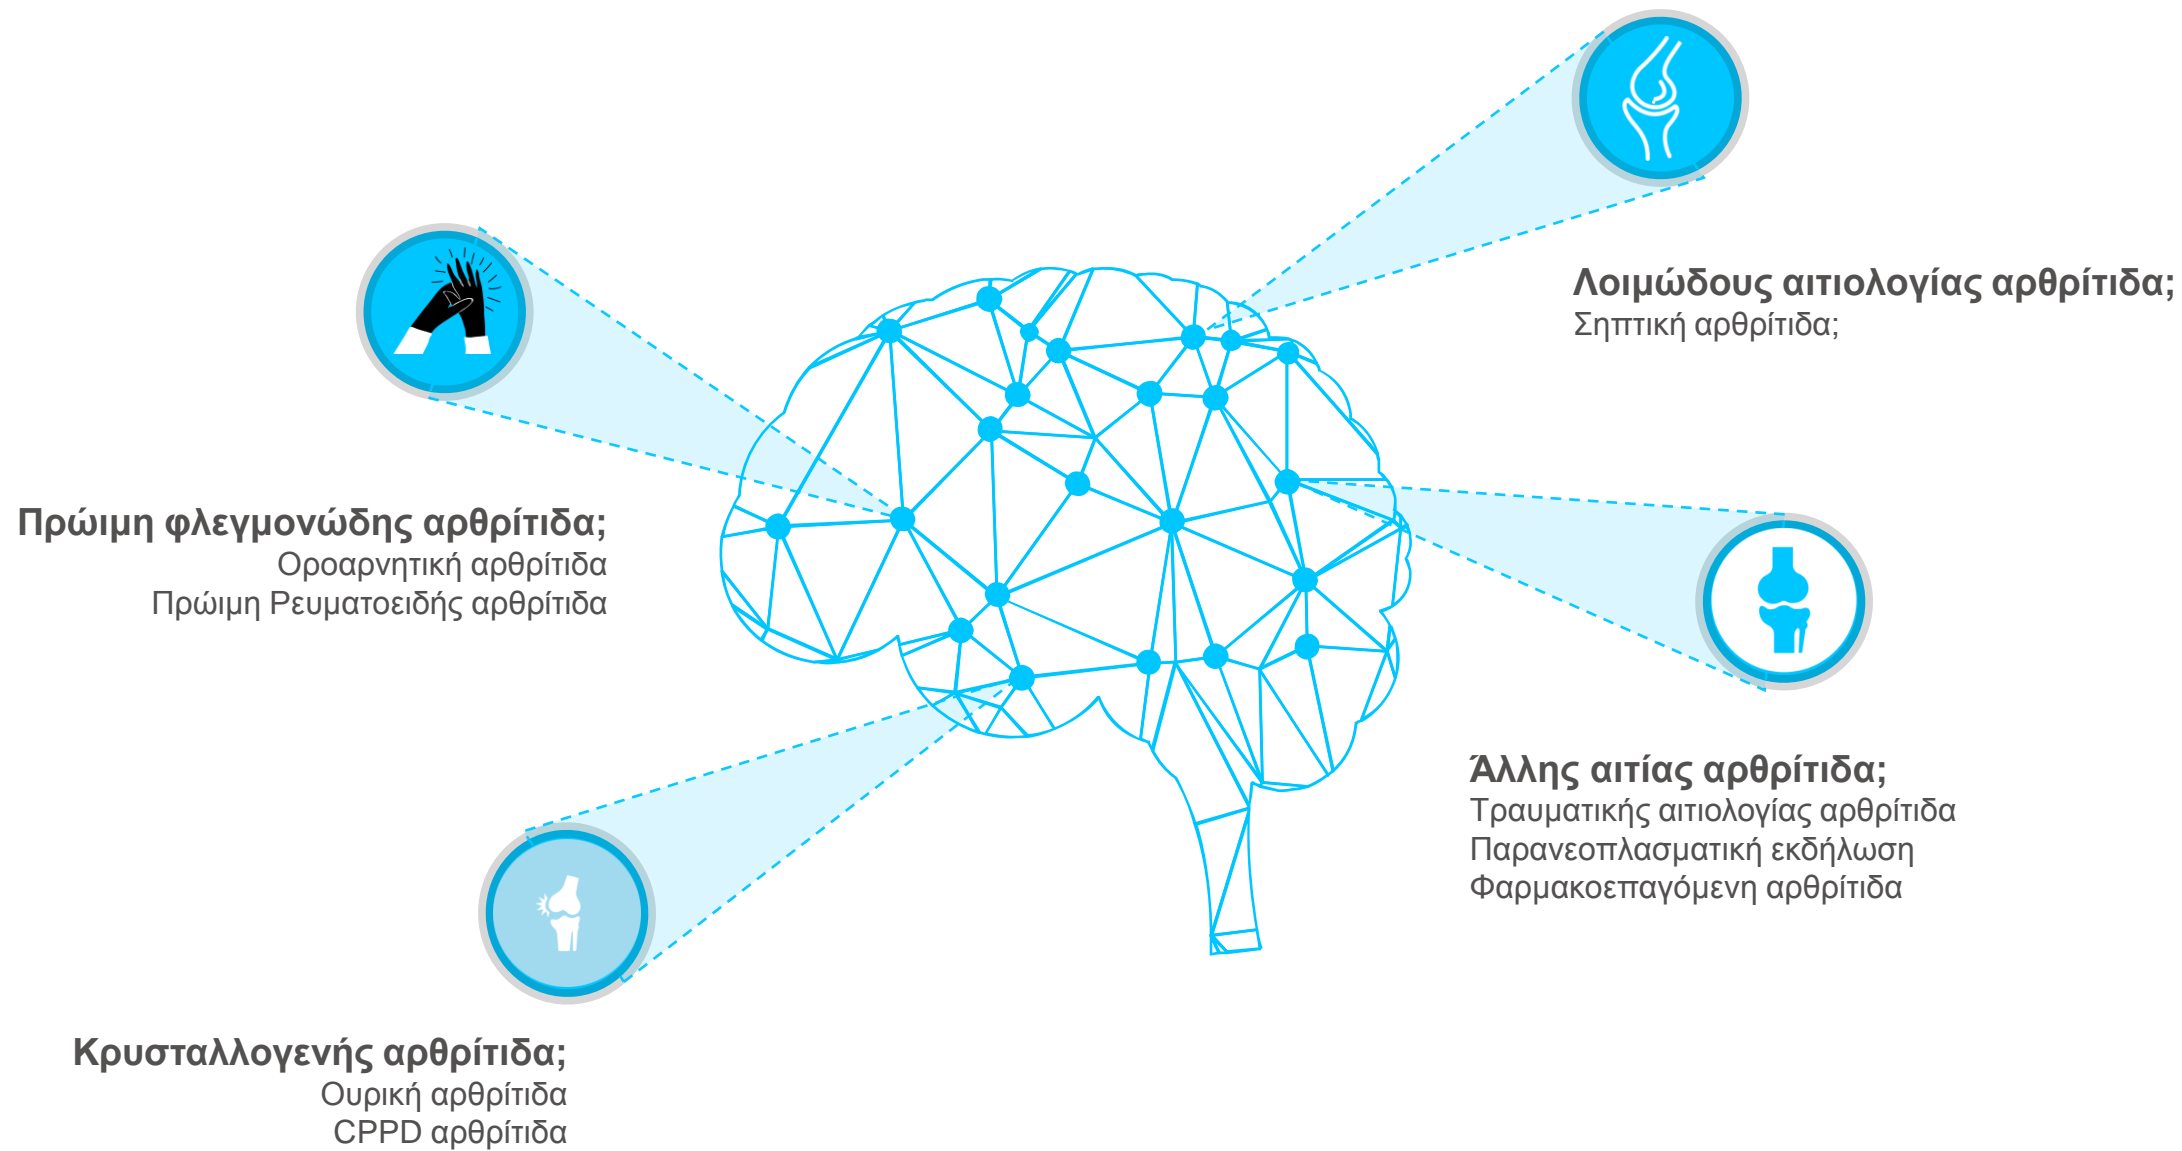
Λοιμώδους αιτιολογίας αρθρίτιδα;
Σηπτική αρθρίτιδα;

Πρώιμη φλεγμονώδης αρθρίτιδα;
Οροαρνητική αρθρίτιδα
Πρώιμη Ρευματοειδής αρθρίτιδα

Άλλης αιτίας αρθρίτιδα;
Τραυματικής αιτιολογίας αρθρίτιδα
Παρανεοπλασματική εκδήλωση
Φαρμακοεπαγόμενη αρθρίτιδα

Κρυσταλλογενής αρθρίτιδα;
Ουρική αρθρίτιδα
CPPD αρθρίτιδα